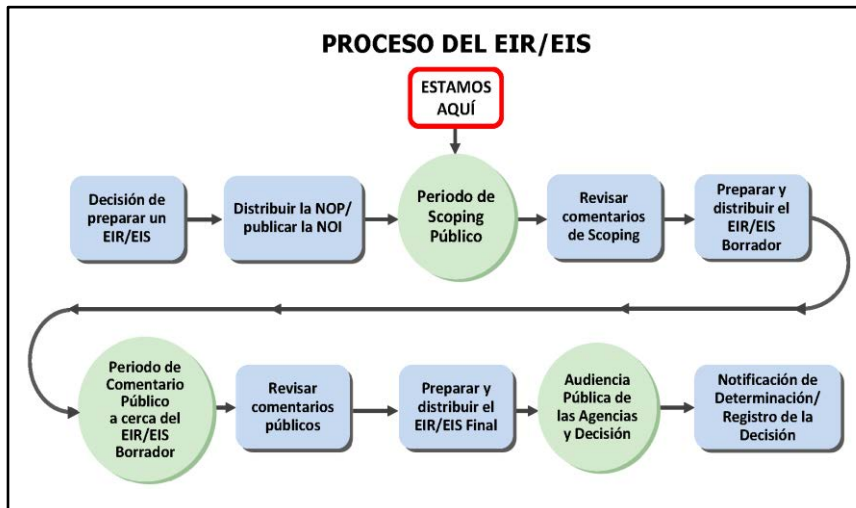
PROCESO DEL EIR/EIS

ESTAMOS AQUÍ

Decisión de preparar un EIR/EIS

Distribuir la NOP/ publicar la NOI

Periodo de Scoping Público

Revisar comentarios de Scoping

Preparar y distribuir el EIR/EIS Borrador

Periodo de Comentario Público a cerca del EIR/EIS Borrador

Revisar comentarios públicos

Preparar y distribuir el EIR/EIS Final

Audiencia Pública de las Agencias y Decisión

Notificación de Determinación/ Registro de la Decisión